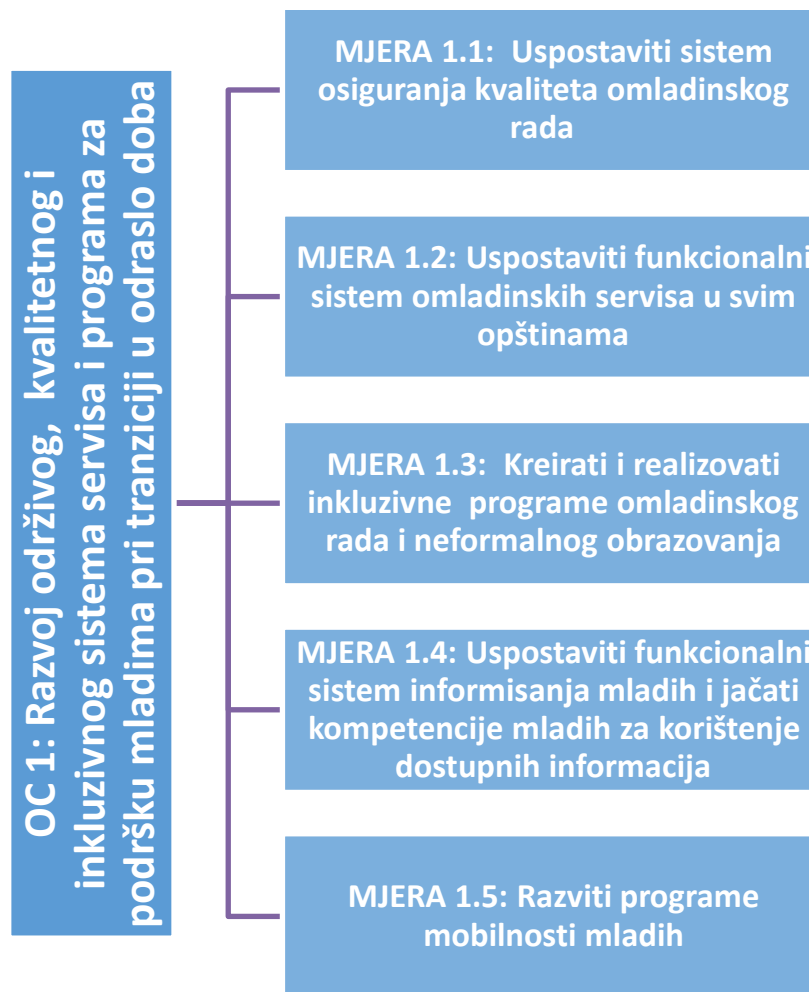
OC 1: Razvoj održivog, kvalitetnog i inkluzivnog sistema servisa i programa za podršku mladima pri tranziciji u odraslo doba

MJERA 1.1: Uspostaviti sistem osiguranja kvaliteta omladinskog rada

MJERA 1.2: Uspostaviti funkcionalni sistem omladinskih servisa u svim opštinama

MJERA 1.3: Kreirati i realizovati inkluzivne programe omladinskog rada i neformalnog obrazovanja

MJERA 1.4: Uspostaviti funkcionalni sistem informisanja mladih i jačati kompetencije mladih za korištenje dostupnih informacija

MJERA 1.5: Razviti programe mobilnosti mladih